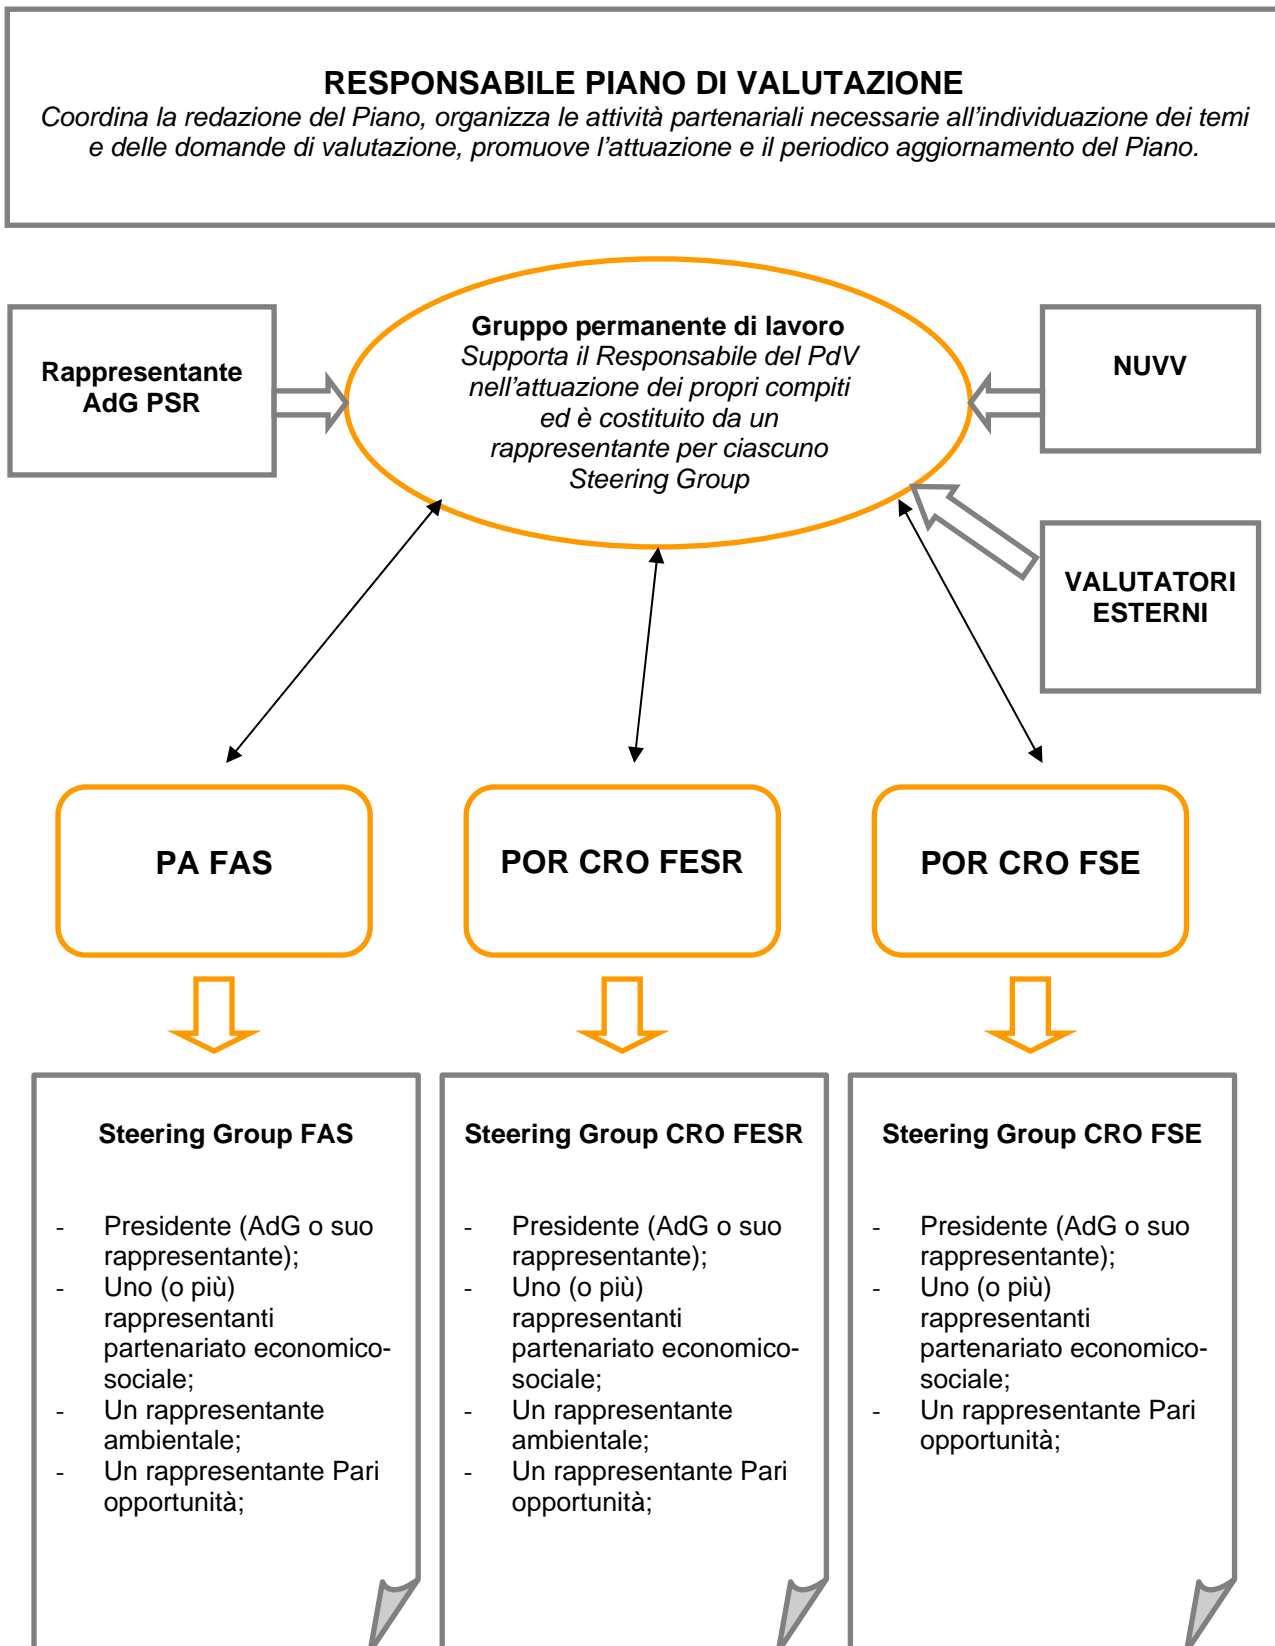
RESPONSABILE PIANO DI VALUTAZIONE
*Coordina la redazione del Piano, organizza le attività partenariali necessarie all'individuazione dei temi e delle domande di valutazione, promuove l'attuazione e il periodico aggiornamento del Piano.*

Rappresentante AdG PSR

Gruppo permanente di lavoro
*Supporta il Responsabile del PdV nell'attuazione dei propri compiti ed è costituito da un rappresentante per ciascuno Steering Group*

NUVV

VALUTATORI ESTERNI

PA FAS

POR CRO FESR

POR CRO FSE

Steering Group FAS

- Presidente (AdG o suo rappresentante);
- Uno (o più) rappresentanti partenariato economico-sociale;
- Un rappresentante ambientale;
- Un rappresentante Pari opportunità;

Steering Group CRO FESR

- Presidente (AdG o suo rappresentante);
- Uno (o più) rappresentanti partenariato economico-sociale;
- Un rappresentante ambientale;
- Un rappresentante Pari opportunità;

Steering Group CRO FSE

- Presidente (AdG o suo rappresentante);
- Uno (o più) rappresentanti partenariato economico-sociale;
- Un rappresentante Pari opportunità;